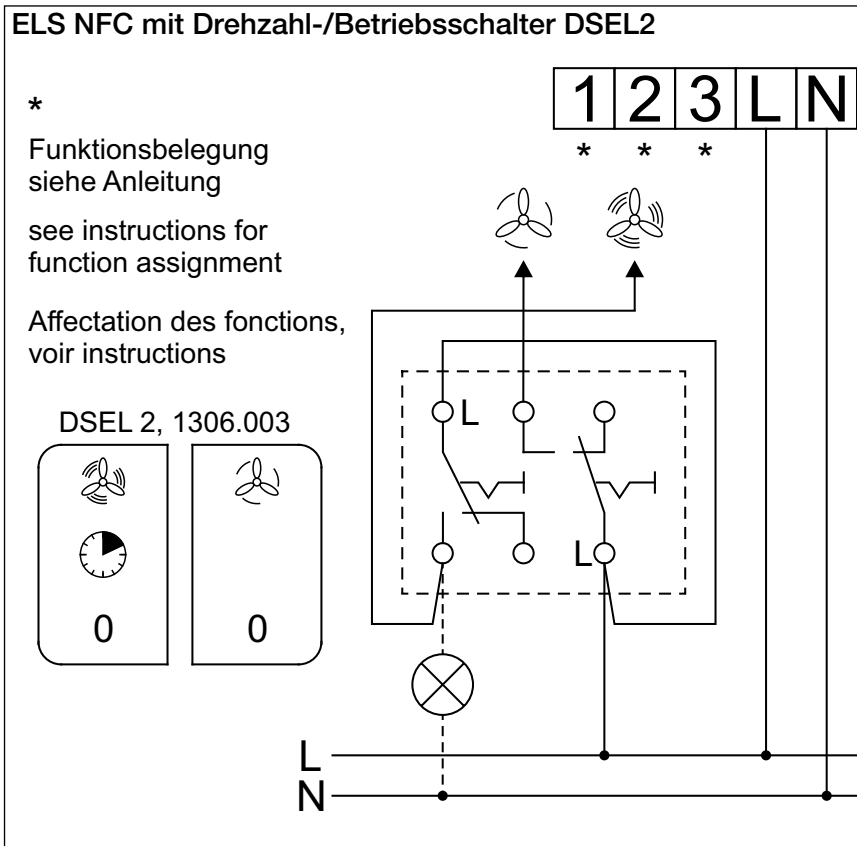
ELS NFC mit Drehzahl-/Betriebsschalter DSEL2

*
Funktionsbelegung siehe Anleitung

see instructions for function assignment

Affectation des fonctions, voir instructions

DSEL 2, 1306.003

0

0

| 1 | 2 | 3 | L | N |
|---|---|---|---|---|

* * *

L

L

L
N